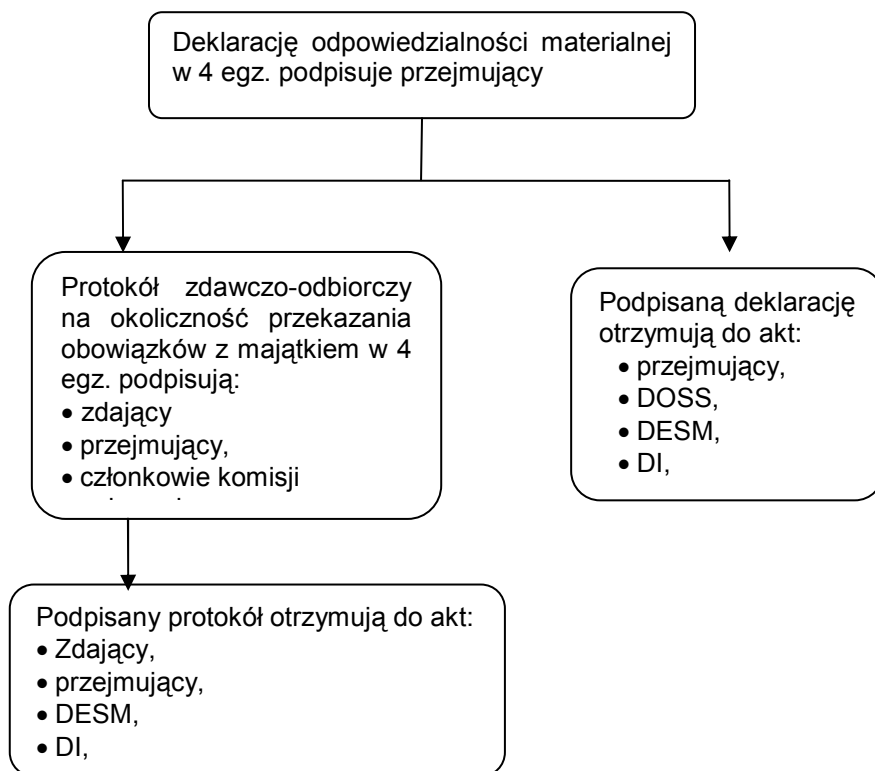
Deklarację odpowiedzialności materialnej w 4 egz. podpisuje przejmujący

Protokół zdawczo-odbiorczy na okoliczność przekazania obowiązków z majątkiem w 4 egz. podpisują:
• zdający
• przejmujący,
• członkowie komisji
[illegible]

Podpisaną deklarację otrzymują do akt:
• przejmujący,
• DOSS,
• DESM,
• DI,

Podpisany protokół otrzymują do akt:
• Zdający,
• przejmujący,
• DESM,
• DI,